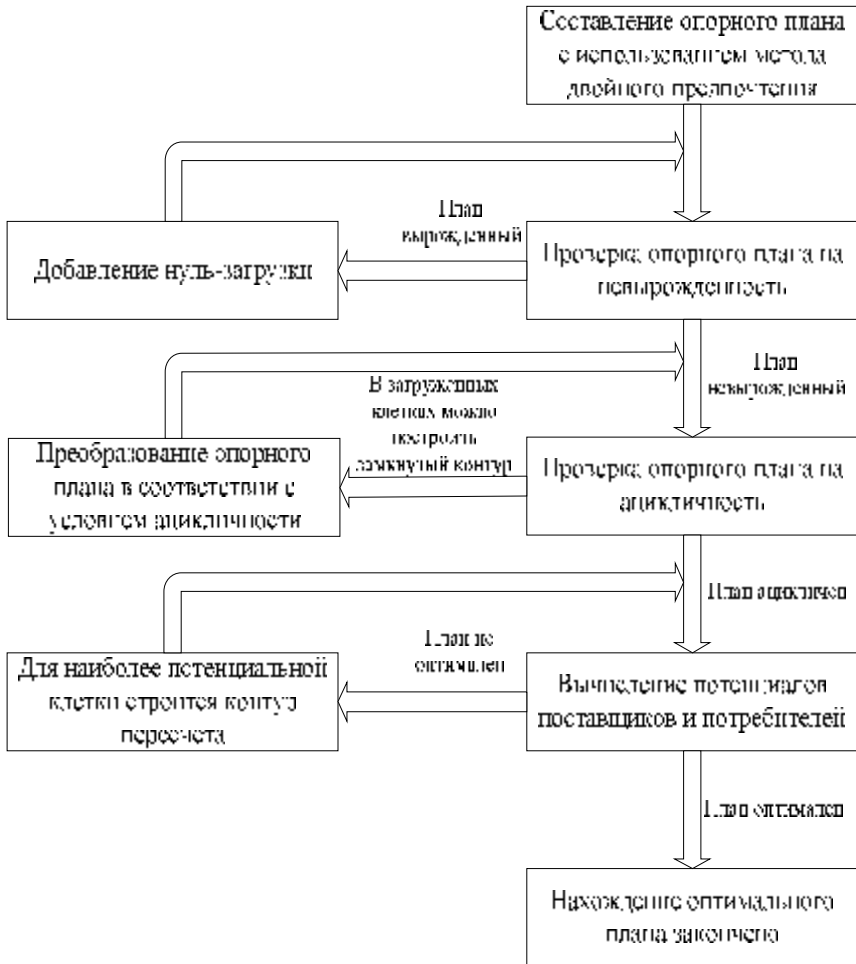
Составление опорного плана с использованием метода двойного предпочтения

План вырожденный

Добавление нуль-загрузки

Проверка опорного плана на невырожденность

План невырожденный

В загруженных клетках можно построить замкнутый контур

Преобразование опорного плана в соответствии с условием ацикличности

Проверка опорного плана на ацикличность

План ацикличен

План не оптимален

Для наиболее потенциальной клетки строится контур пересчета

Вычисление потенциалов поставщиков и потребителей

План оптимален

Нахождение оптимального плана закончено